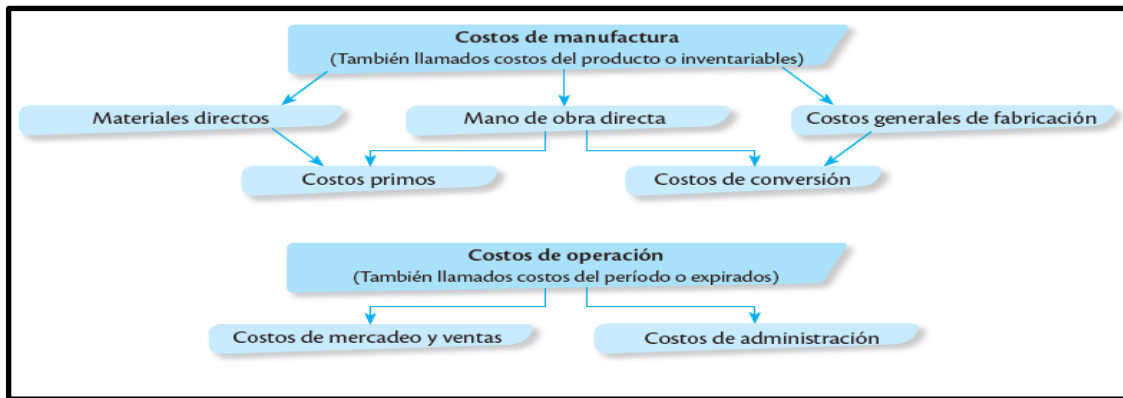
Costos de manufactura
(También llamados costos del producto o inventariables)

Materiales directos

Mano de obra directa

Costos generales de fabricación

Costos primos

Costos de conversión

Costos de operación
(También llamados costos del período o expirados)

Costos de mercadeo y ventas

Costos de administración